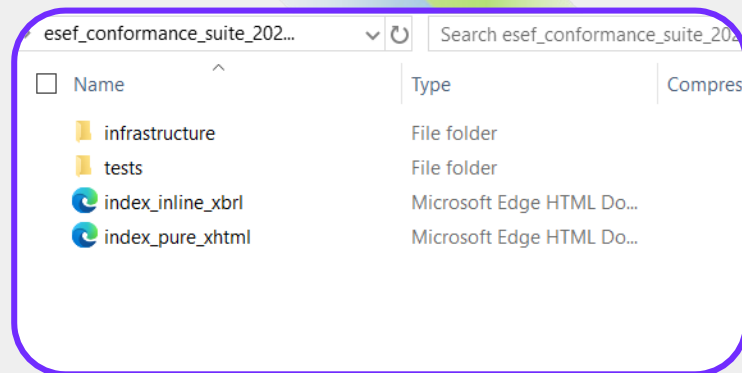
esef_conformance_suite_202...

Search esef_conformance_suite_202

| Name | Type | Compres |
|---|---|---|
| infrastructure | File folder | |
| tests | File folder | |
| index_inline_xbrl | Microsoft Edge HTML Do... | |
| index_pure_xhtml | Microsoft Edge HTML Do... | |